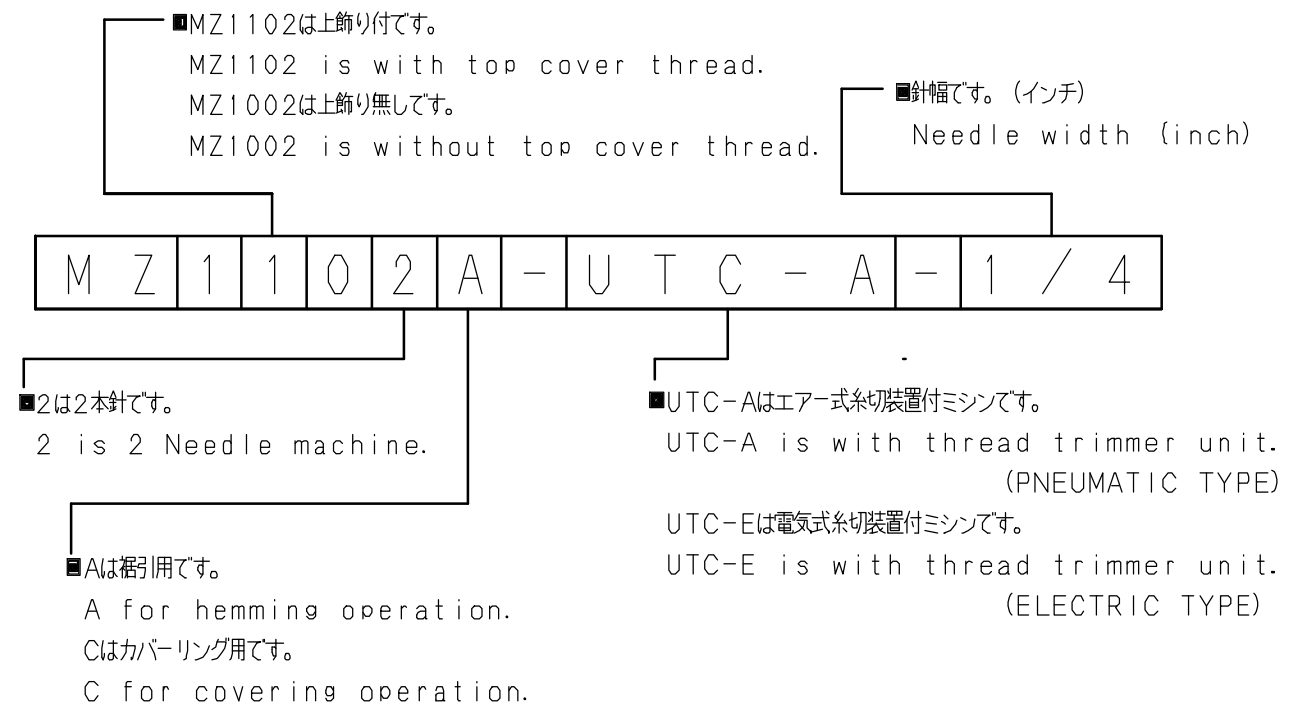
■MZ1102は上飾り付です。
MZ1102 is with top cover thread.
MZ1002は上飾り無しです。
MZ1002 is without top cover thread.

■針幅です。（インチ）
Needle width (inch)

| M Z | 1 | 1 | 0 | 2 | A | - | U T C - A | - | 1 / 4 |
|---|---|---|---|---|---|---|---|---|---|

■2は2本針です。
2 is 2 Needle machine.

■UTC-Aはエアー式糸切装置付ミシンです。
UTC-A is with thread trimmer unit. (PNEUMATIC TYPE)
UTC-Eは電気式糸切装置付ミシンです。
UTC-E is with thread trimmer unit. (ELECTRIC TYPE)

■Aは裾引用です。
A for hemming operation.
Cはカバーリング用です。
C for covering operation.